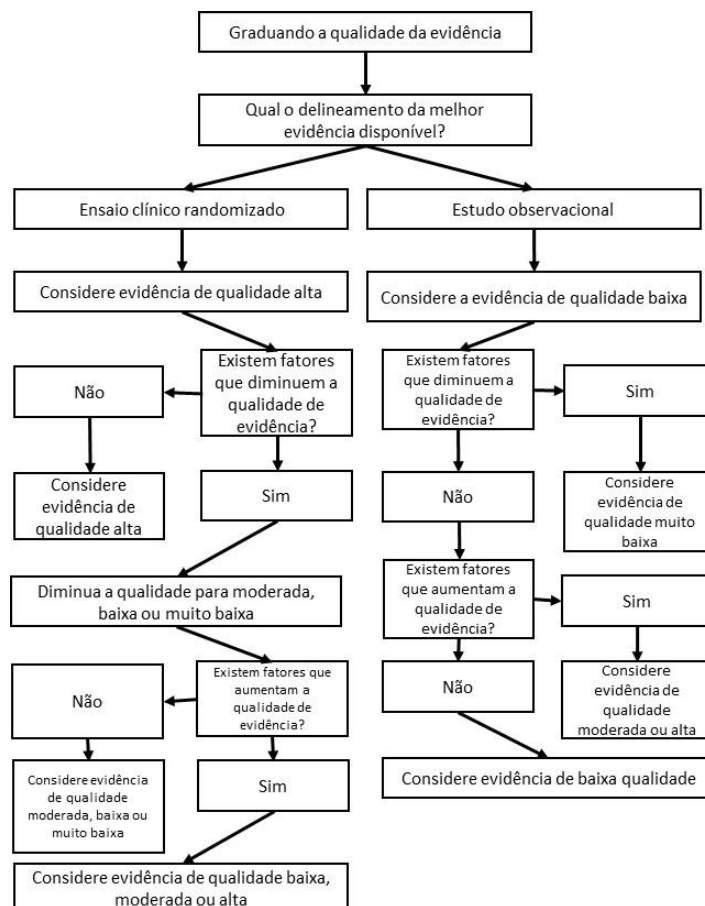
Graduando a qualidade da evidência

Qual o delineamento da melhor evidência disponível?

Ensaio clínico randomizado

Estudo observacional

Considere evidência de qualidade alta

Considere a evidência de qualidade baixa

Existem fatores que diminuem a qualidade de evidência?

Não

Considere evidência de qualidade alta

Sim

Diminua a qualidade para moderada, baixa ou muito baixa

Existem fatores que aumentam a qualidade de evidência?

Não

Considere evidência de qualidade moderada, baixa ou muito baixa

Sim

Considere evidência de qualidade baixa, moderada ou alta

Existem fatores que diminuem a qualidade de evidência?

Sim

Considere evidência de qualidade muito baixa

Não

Existem fatores que aumentam a qualidade de evidência?

Sim

Considere evidência de qualidade moderada ou alta

Não

Considere evidência de baixa qualidade